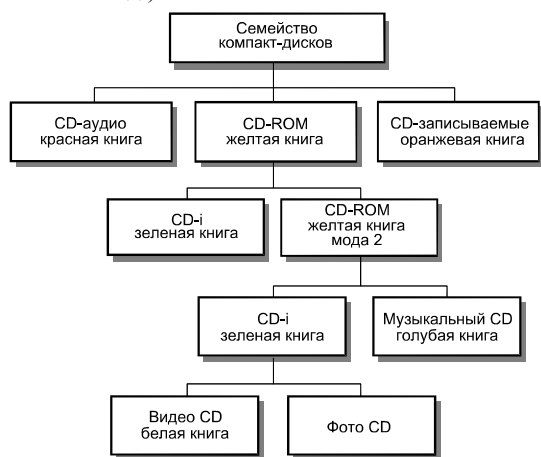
Семейство компакт-дисков

CD-аудио красная книга

CD-ROM желтая книга

CD-записываемые оранжевая книга

CD-i зеленая книга

CD-ROM желтая книга мода 2

CD-i зеленая книга

Музыкальный CD голубая книга

Видео CD белая книга

Фото CD